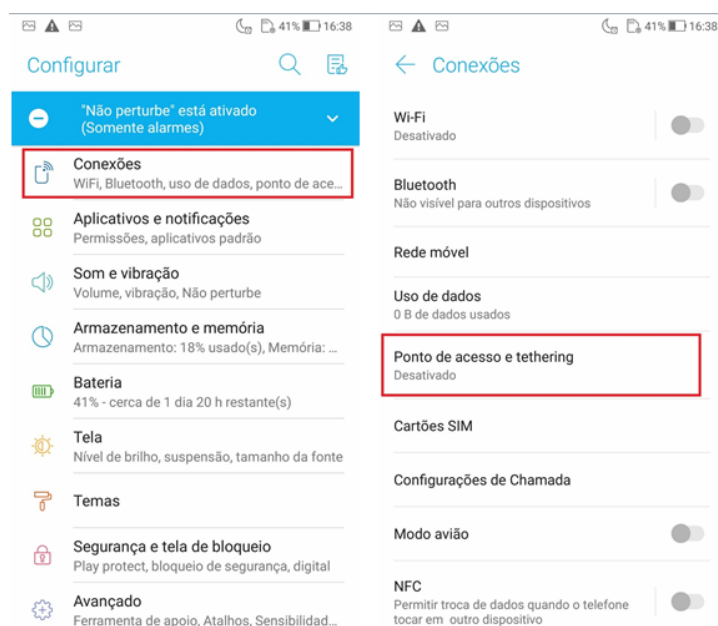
41% 16:38

Configurar

"Não perturbe" está ativado
(Somente alarmes)

Conexões
WiFi, Bluetooth, uso de dados, ponto de ace...

Aplicativos e notificações
Permissões, aplicativos padrão

Som e vibração
Volume, vibração, Não perturbe

Armazenamento e memória
Armazenamento: 18% usado(s), Memória: ...

Bateria
41% - cerca de 1 dia 20 h restante(s)

Tela
Nível de brilho, suspensão, tamanho da fonte

Temas

Segurança e tela de bloqueio
Play protect, bloqueio de segurança, digital

Avançado
Ferramenta de apoio, Atalhos, Sensibilidad...

41% 16:38

← Conexões

Wi-Fi
Desativado

Bluetooth
Não visível para outros dispositivos

Rede móvel

Uso de dados
0 B de dados usados

Ponto de acesso e tethering
Desativado

Cartões SIM

Configurações de Chamada

Modo avião

NFC
Permitir troca de dados quando o telefone tocar em outro dispositivo